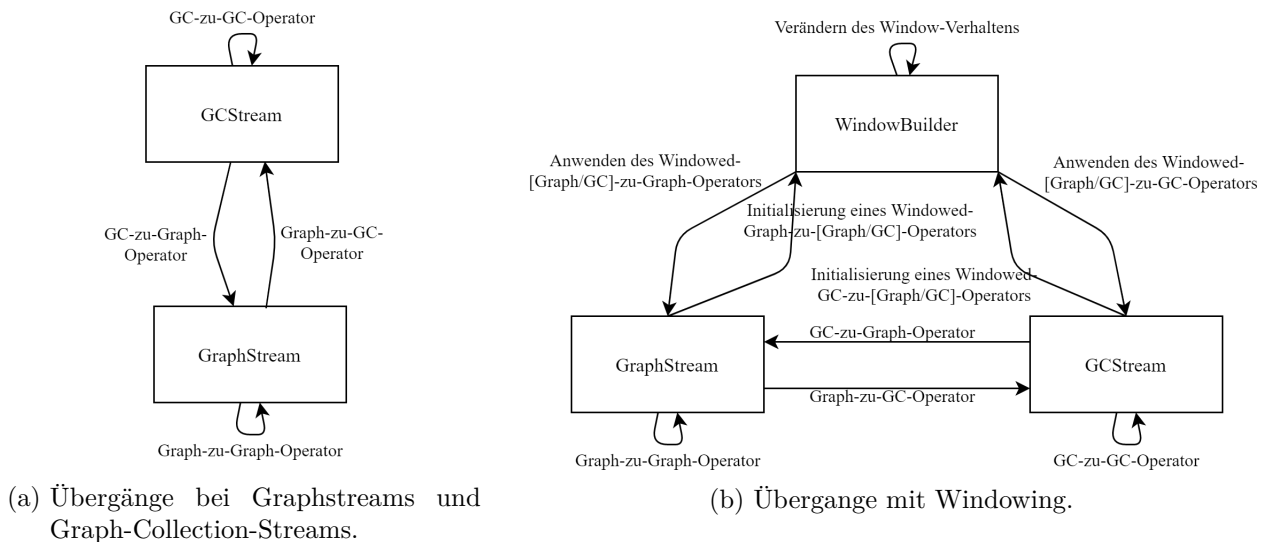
GC-zu-GC-Operator

GCStream

GC-zu-Graph-Operator

Graph-zu-GC-Operator

GraphStream

Graph-zu-Graph-Operator

(a) Übergänge bei Graphstreams und Graph-Collection-Streams.

Verändern des Window-Verhaltens

WindowBuilder

Anwenden des Windowed-[Graph/GC]-zu-Graph-Operators

Anwenden des Windowed-[Graph/GC]-zu-GC-Operators

Initialisierung eines Windowed-Graph-zu-[Graph/GC]-Operators

Initialisierung eines Windowed-GC-zu-[Graph/GC]-Operators

GC-zu-Graph-Operator

GraphStream

GCStream

Graph-zu-GC-Operator

Graph-zu-Graph-Operator

GC-zu-GC-Operator

(b) Übergange mit Windowing.